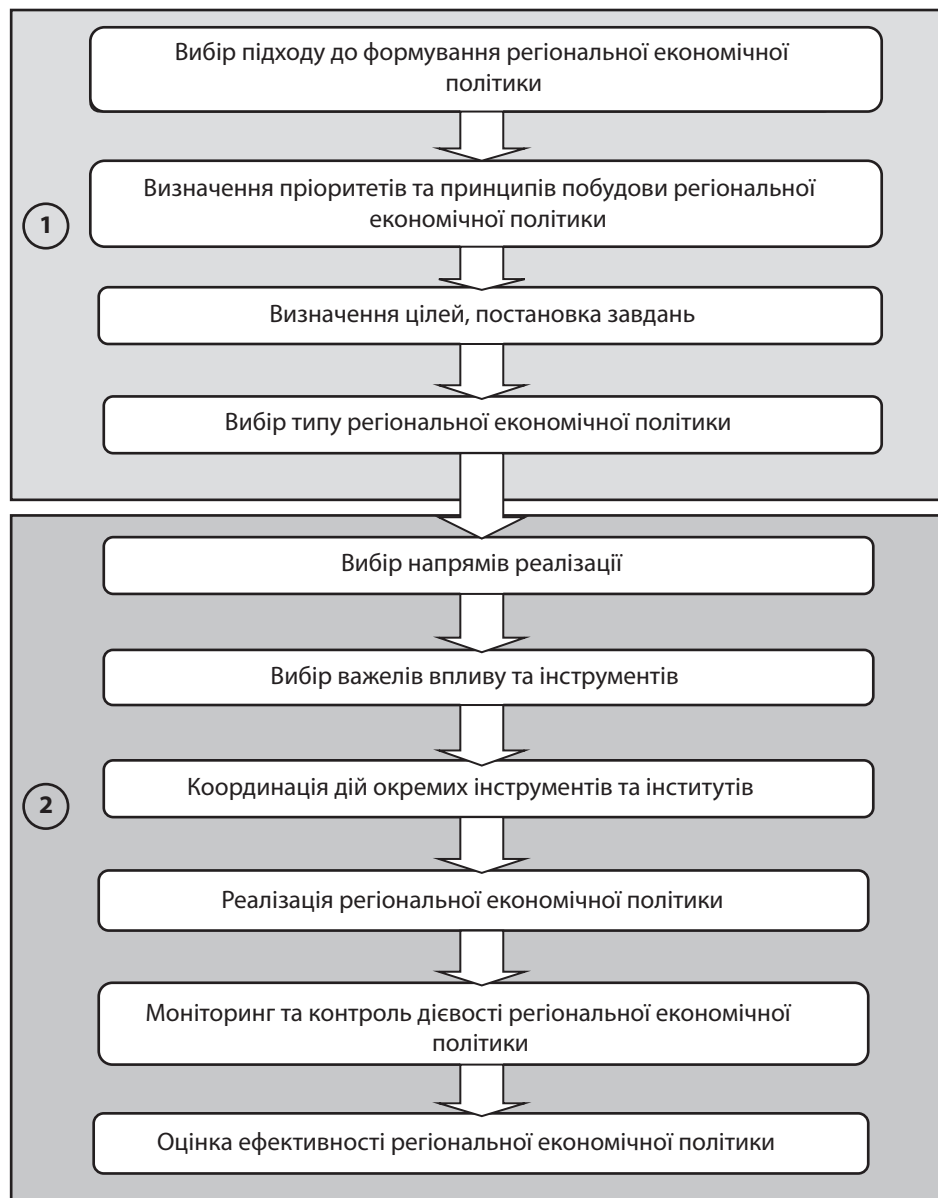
Вибір підходу до формування регіональної економічної політики

Визначення пріоритетів та принципів побудови регіональної економічної політики

1

Визначення цілей, постановка завдань

Вибір типу регіональної економічної політики

Вибір напрямів реалізації

Вибір важелів впливу та інструментів

2

Координація дій окремих інструментів та інститутів

Реалізація регіональної економічної політики

Моніторинг та контроль дієвості регіональної економічної політики

Оцінка ефективності регіональної економічної політики